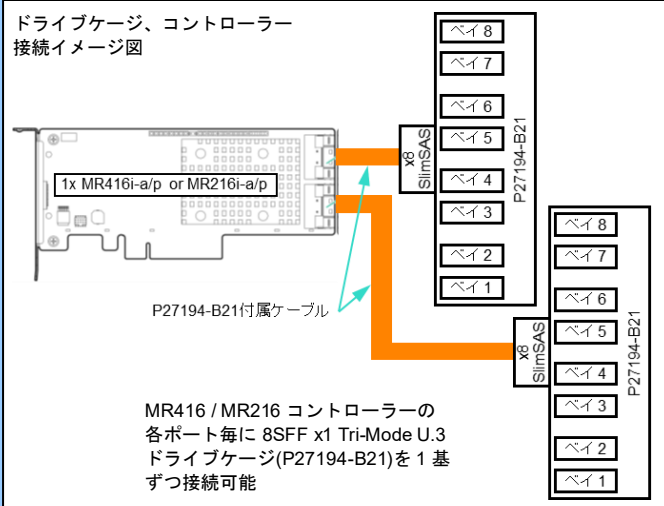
ドライブケージ、コントローラー
接続イメージ図

1x MR416i-a/p or MR216i-a/p

x8 SlimSAS

ベイ 8
ベイ 7
ベイ 6
ベイ 5
ベイ 4
ベイ 3
ベイ 2
ベイ 1

P27194-B21

P27194-B21付属ケーブル

x8 SlimSAS

ベイ 8
ベイ 7
ベイ 6
ベイ 5
ベイ 4
ベイ 3
ベイ 2
ベイ 1

P27194-B21

MR416 / MR216 コントローラーの各ポート毎に 8SFF x1 Tri-Mode U.3 ドライブケージ(P27194-B21)を 1 基ずつ接続可能